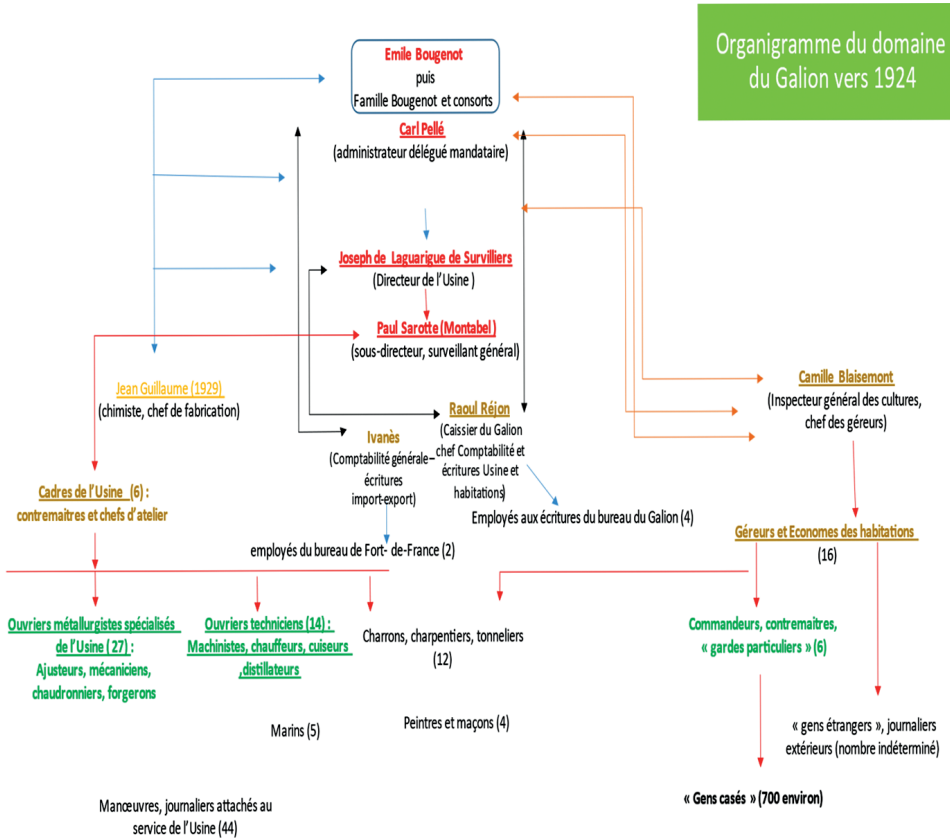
Organigramme du domaine du Galion vers 1924

Emile Bougenot
puis
Famille Bougenot et consorts

Carl Pellé
(administrateur délégué mandataire)

Joseph de Laguarigue de Survilliers
(Directeur de l'Usine )

Paul Sarotte (Montabel )
(sous-directeur, surveillant général)

Jean Guillaume (1929)
(chimiste, chef de fabrication)

Camille Blaisemont
(Inspecteur général des cultures, chef des géreurs)

Raoul Réjon
(Caissier du Galion chef Comptabilité et écritures Usine et habitations)

Ivanès
(Comptabilité générale– écritures import-export)

Cadres de l'Usine (6) :
contremaitres et chefs d'atelier

Employés aux écritures du bureau du Galion (4)

employés du bureau de Fort- de-France (2)

Géreurs et Economes des habitations
(16)

Ouvriers métallurgistes spécialisés de l'Usine ( 27) :
Ajusteurs, mécaniciens, chaudronniers, forgerons

Ouvriers techniciens (14) :
Machinistes, chauffeurs, cuiseurs ,distillateurs

Charrons, charpentiers, tonneliers
(12)

Commandeurs, contremaitres, « gardes particuliers » (6)

Marins (5)

Peintres et maçons (4)

« gens étrangers », journaliers extérieurs (nombre indéterminé)

Manœuvres, journaliers attachés au service de l'Usine (44)

« Gens casés » (700 environ)